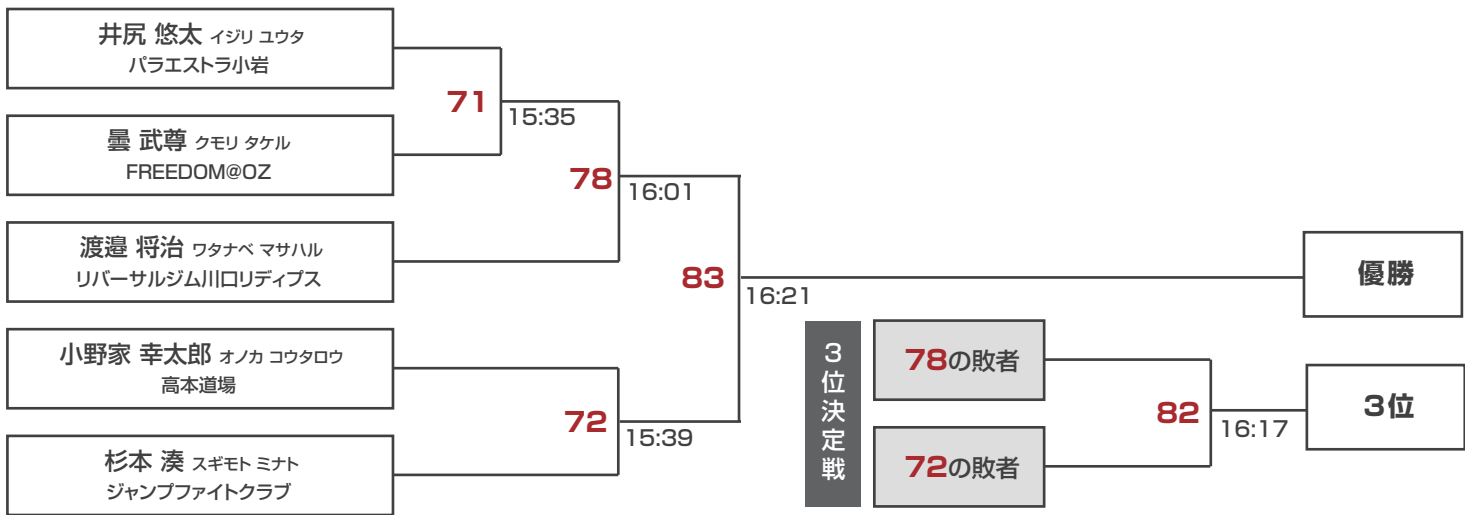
井尻 悠太 イジリ ユウタ
パラエストラ小岩

曇 武尊 クモリ タケル
FREEDOM@OZ

渡邉 将治 ワタナベ マサハル
リバーサルジム川口リディプス

小野家 幸太郎 オノカ コウタロウ
高本道場

杉本 湊 スギモト ミナト
ジャンプファイトクラブ

71
15:35

78
16:01

72
15:39

83
16:21

優勝

3位決定戦

78の敗者

72の敗者

82
16:17

3位